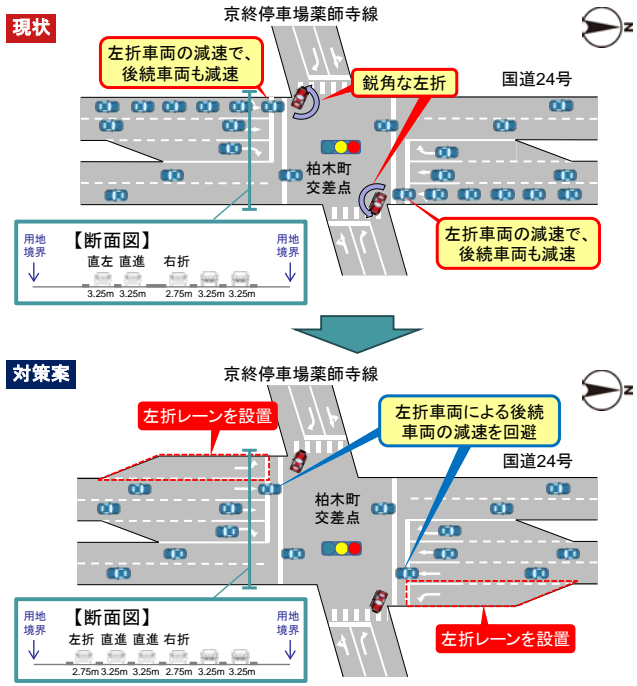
現状

京終停車場薬師寺線

N

左折車両の減速で、後続車両も減速

鋭角な左折

国道24号

柏木町交差点

左折車両の減速で、後続車両も減速

用地境界

【断面図】

用地境界

直左 直進 右折

3.25m 3.25m 2.75m 3.25m 3.25m

対策案

京終停車場薬師寺線

N

左折レーンを設置

左折車両による後続車両の減速を回避

国道24号

柏木町交差点

用地境界

【断面図】

用地境界

左折 直進 直進 右折

2.75m 3.25m 3.25m 2.75m 3.25m 3.25m

左折レーンを設置